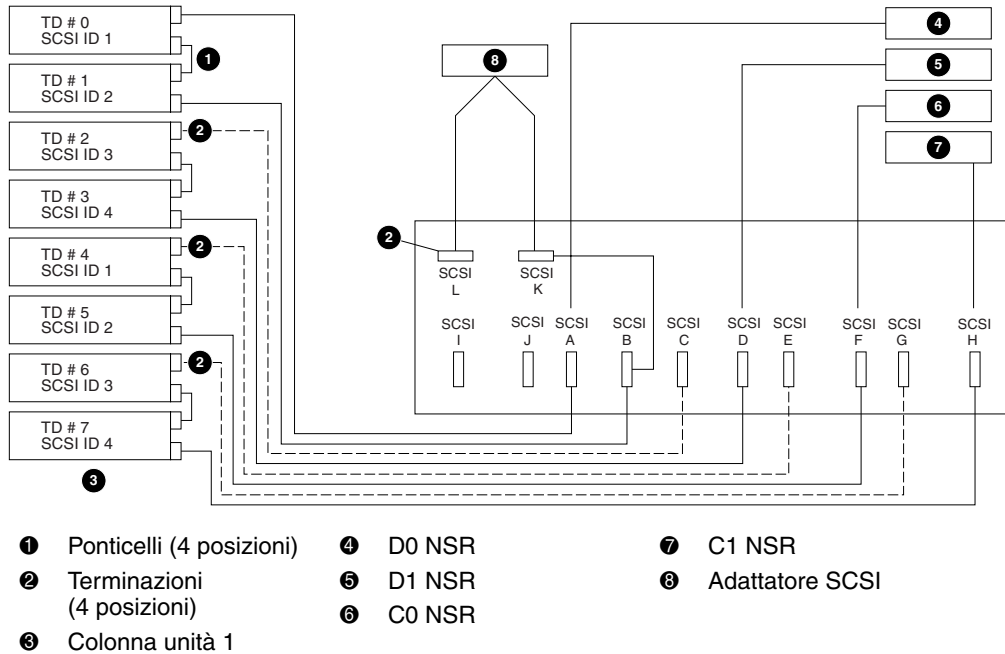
TD # 0
SCSI ID 1

TD # 1
SCSI ID 2

TD # 2
SCSI ID 3

TD # 3
SCSI ID 4

TD # 4
SCSI ID 1

TD # 5
SCSI ID 2

TD # 6
SCSI ID 3

TD # 7
SCSI ID 4

❶ ❷ ❷ ❷ ❸

❽ ❹ ❺ ❻ ❼

❷ SCSI L SCSI K

SCSI I SCSI J SCSI A SCSI B SCSI C SCSI D SCSI E SCSI F SCSI G SCSI H

❶ Ponticelli (4 posizioni)
❷ Terminazioni (4 posizioni)
❸ Colonna unità 1
❹ D0 NSR
❺ D1 NSR
❻ C0 NSR
❼ C1 NSR
❽ Adattatore SCSI